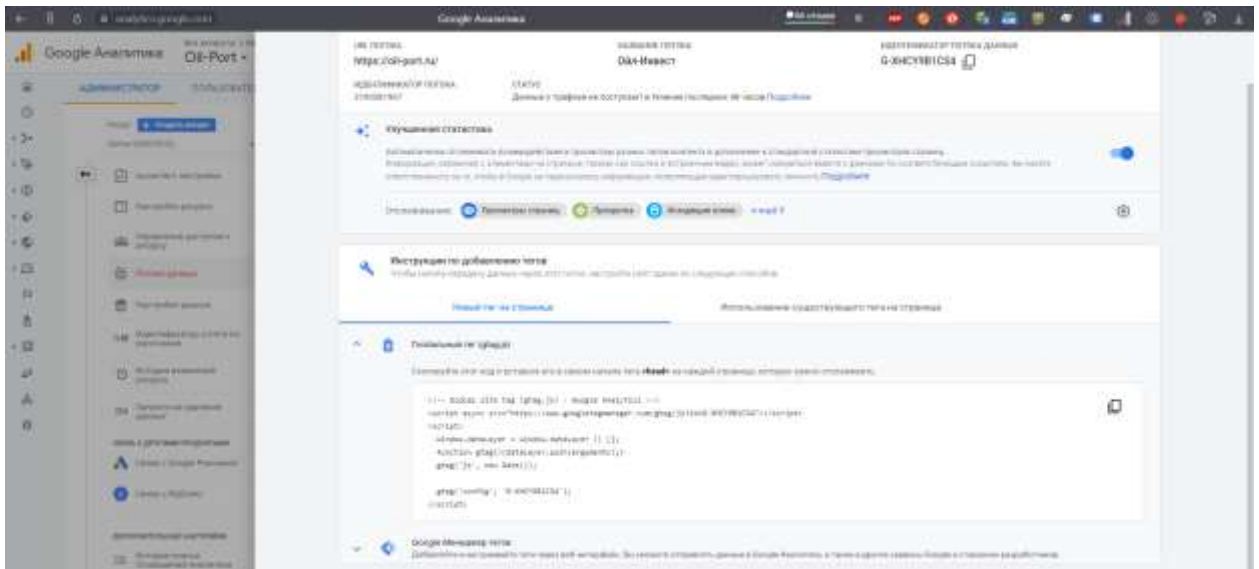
Google Аналитика

Google Аналитика OE-Port

АДМИНИСТРАТОР

URL ПОТОКА
https://oli-port.ru/

НАЗВАНИЕ ПОТОКА
Ойл-Инвест

ИДЕНТИФИКАТОР ПОТОКА ДАННЫХ
G-XHCY8B1CS4

СТАТУС
Данные о трафике не поступают в течение последних 48 часов Подробнее

Улучшенная статистика

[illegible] Подробнее

Отслеживание: Просмотры страниц Прокрутка Исходящие клики + ещё 3

Инструкции по добавлению тега

Новый тег на странице

Использование существующего тега на странице

Глобальный тег (gtag.js)

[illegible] <head> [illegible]

<!-- Global site tag (gtag.js) - Google Analytics -->
<script async src="https://www.googletagmanager.com/gtag/js?id=G-XHCY8B1CS4"></script>
<script>
  window.dataLayer = window.dataLayer || [];
  function gtag(){dataLayer.push(arguments);}
  gtag('js', new Date());

  gtag('config', 'G-XHCY8B1CS4');
</script>

Google Менеджер тегов
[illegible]